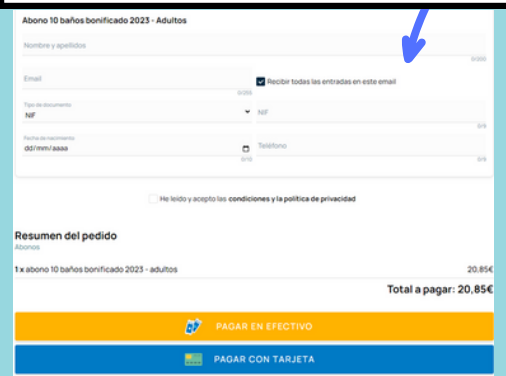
Abono 10 baños bonificado 2023 - Adultos

Nombre y apellidos

0/200

Email

0/200

Recibir todas las entradas en este email

Tipo de documento

NIF

NIF

0/9

Fecha de nacimiento

dd/mm/aaaa

Teléfono

0/9

He leído y acepto las condiciones y la política de privacidad

Resumen del pedido

Abonos

1 x abono 10 baños bonificado 2023 - adultos

20,85€

Total a pagar: 20,85€

PAGAR EN EFECTIVO

PAGAR CON TARJETA